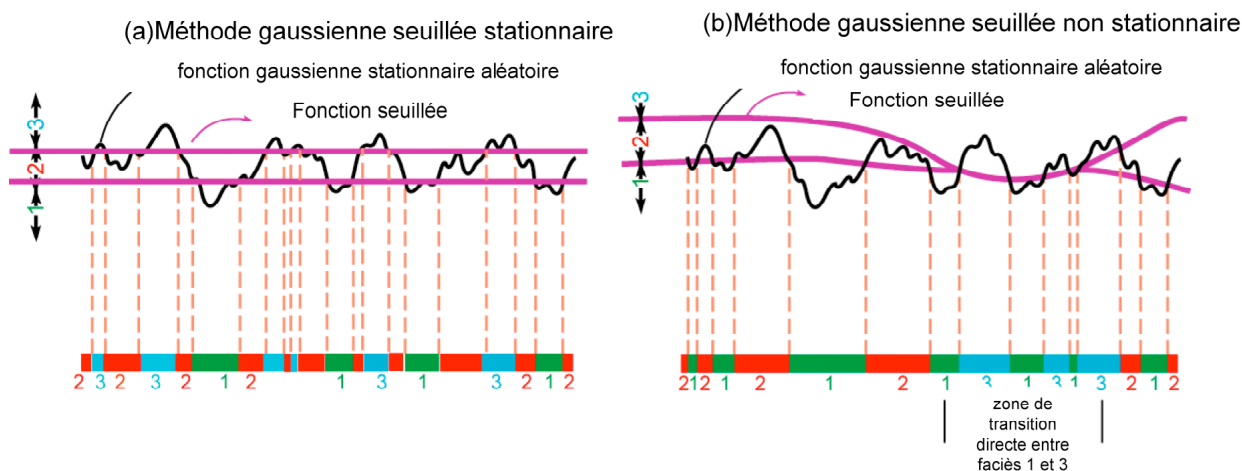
(a)Méthode gaussienne seuillée stationnaire

fonction gaussienne stationnaire aléatoire

Fonction seuillée

3
2
1

2 3 2 3 2 1 2 1 3 1 3 2 1 2

(b)Méthode gaussienne seuillée non stationnaire

fonction gaussienne stationnaire aléatoire

Fonction seuillée

3
2
1

2 1 2 1 2 1 2 1 3 1 3 1 3 2 1 2

zone de transition directe entre faciès 1 et 3